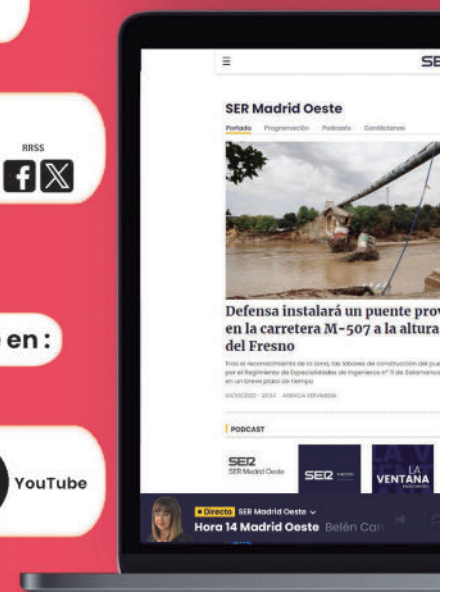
RRSS

en:

YouTube

SE

SER Madrid Oeste

Portada Programación Podcasts Conócenos

Defensa instalará un puente prov en la carretera M-507 a la altura del Fresno

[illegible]

PODCAST

SER SER Madrid Oeste

SER

LA VENTANA

• Directo SER Madrid Oeste

Hora 14 Madrid Oeste Belén Car